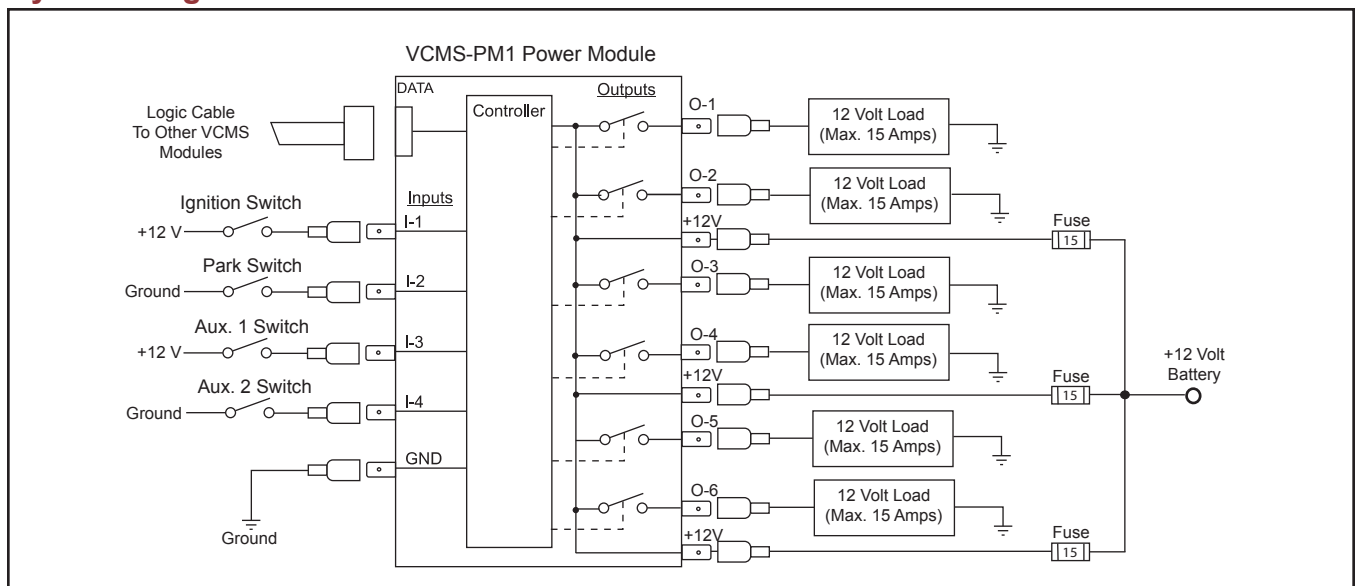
VCMS-PM1 Power Module

DATA

Controller

Outputs

Logic Cable To Other VCMS Modules

Inputs

Ignition Switch

+12 V

I-1

Park Switch

Ground

I-2

Aux. 1 Switch

+12 V

I-3

Aux. 2 Switch

Ground

I-4

GND

Ground

O-1

12 Volt Load (Max. 15 Amps)

O-2

12 Volt Load (Max. 15 Amps)

+12V

Fuse

15

O-3

12 Volt Load (Max. 15 Amps)

O-4

12 Volt Load (Max. 15 Amps)

+12V

Fuse

15

+12 Volt Battery

O-5

12 Volt Load (Max. 15 Amps)

O-6

12 Volt Load (Max. 15 Amps)

+12V

Fuse

15